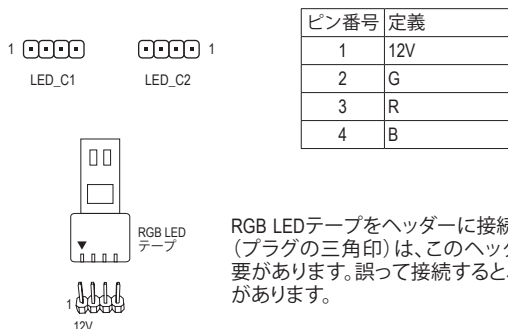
1 LED_C1

LED_C2 1

| ピン番号 | 定義 |
|---|---|
| 1 | 12V |
| 2 | G |
| 3 | R |
| 4 | B |

RGB LED テープ

1

12V

RGB LEDテープをヘッダーに接続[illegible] (プラグの三角印)は、このヘッ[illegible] 要があります。誤って接続すると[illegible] があります。